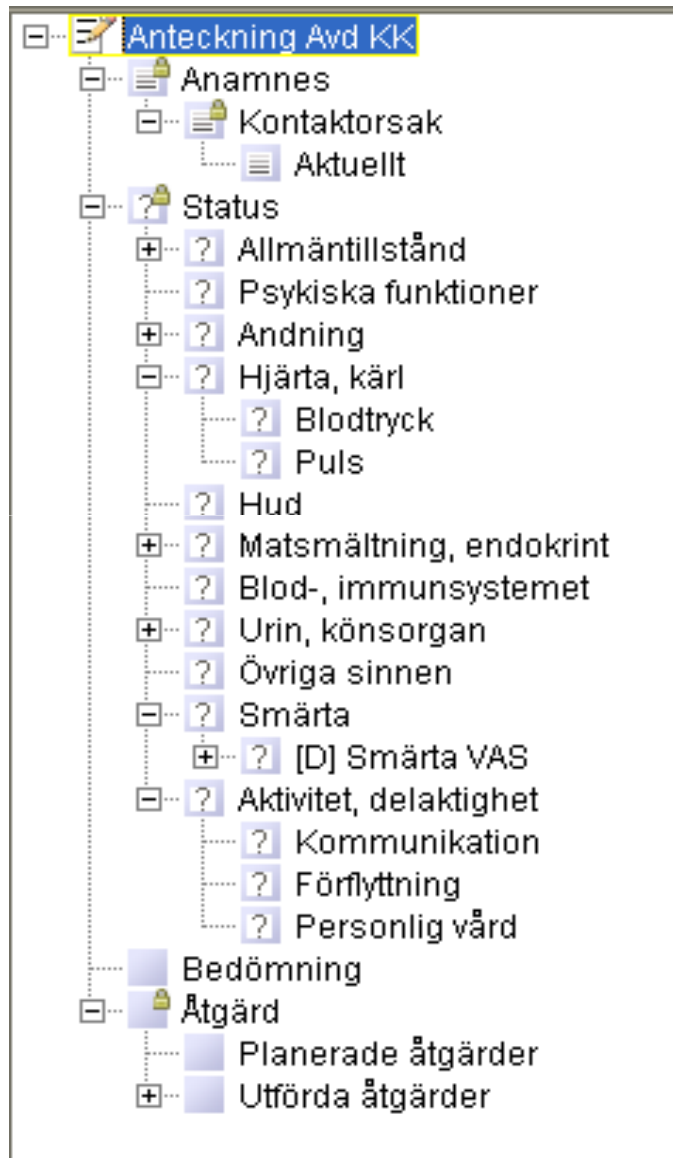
Anteckning Avd KK
Anamnes
Kontaktorsak
Aktuellt
Status
Allmäntillstånd
Psykiska funktioner
Andning
Hjärta, kärl
Blodtryck
Puls
Hud
Matsmältning, endokrint
Blod-, immunsystemet
Urin, könsorgan
Övriga sinnen
Smärta
[D] Smärta VAS
Aktivitet, delaktighet
Kommunikation
Förflyttning
Personlig vård
Bedömning
Åtgärd
Planerade åtgärder
Utförda åtgärder